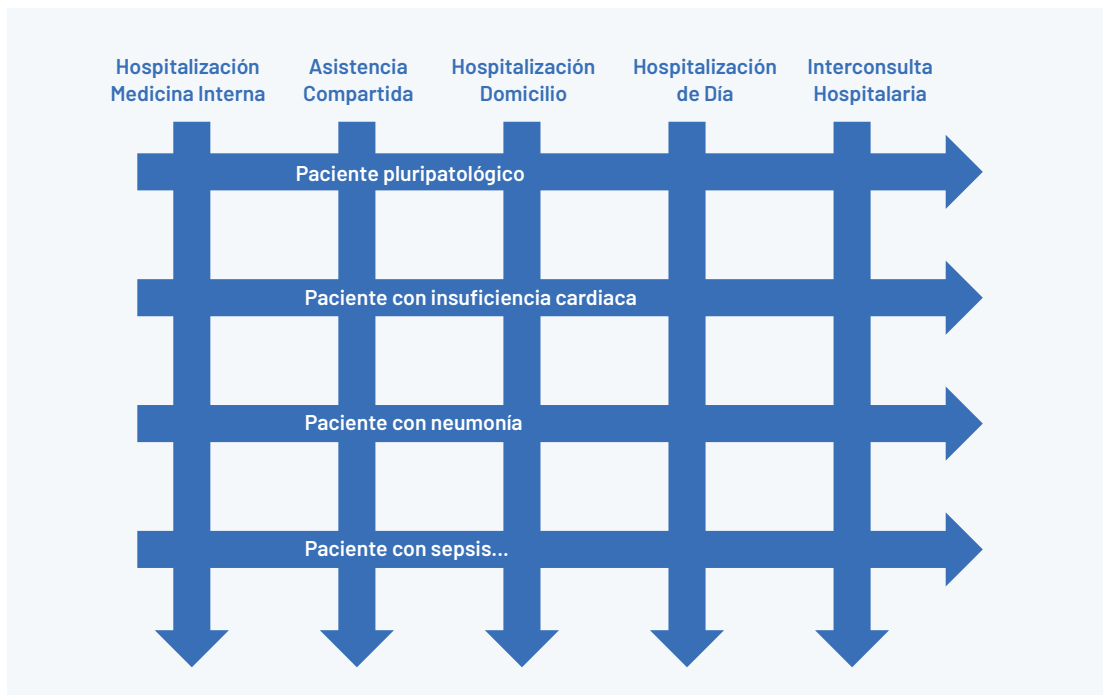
Hospitalización Medicina Interna

Asistencia Compartida

Hospitalización Domicilio

Hospitalización de Día

Interconsulta Hospitalaria

Paciente pluripatológico

Paciente con insuficiencia cardiaca

Paciente con neumonía

Paciente con sepsis...